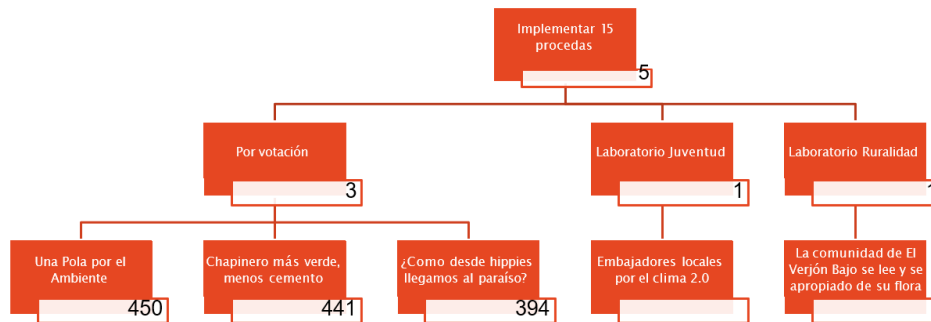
Implementar 15 procedas
5

Por votación
3

Laboratorio Juventud
1

Laboratorio Ruralidad
1

Una Pola por el Ambiente
450

Chapinero más verde, menos cemento
441

¿Como desde hippies llegamos al paraíso?
394

Embajadores locales por el clima 2.0

La comunidad de El Verjón Bajo se lee y se apropiado de su flora